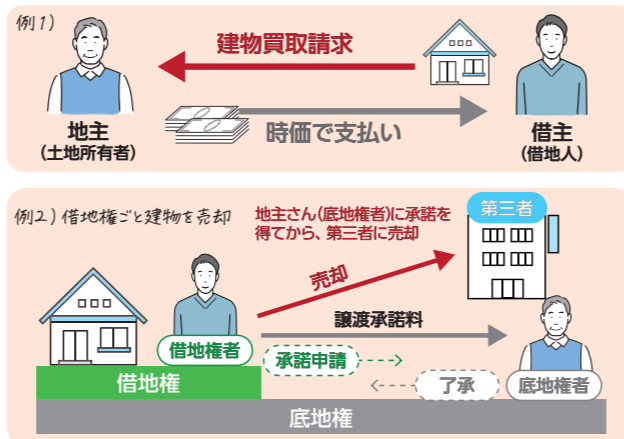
例1)

建物買取請求

地主
(土地所有者)

時価で支払い

借主
(借地人)

例2) 借地権ごと建物を売却

地主さん(底地権者)に承諾を得てから、第三者に売却

第三者

売却

譲渡承諾料

借地権者

承諾申請

了承

底地権者

借地権

底地権